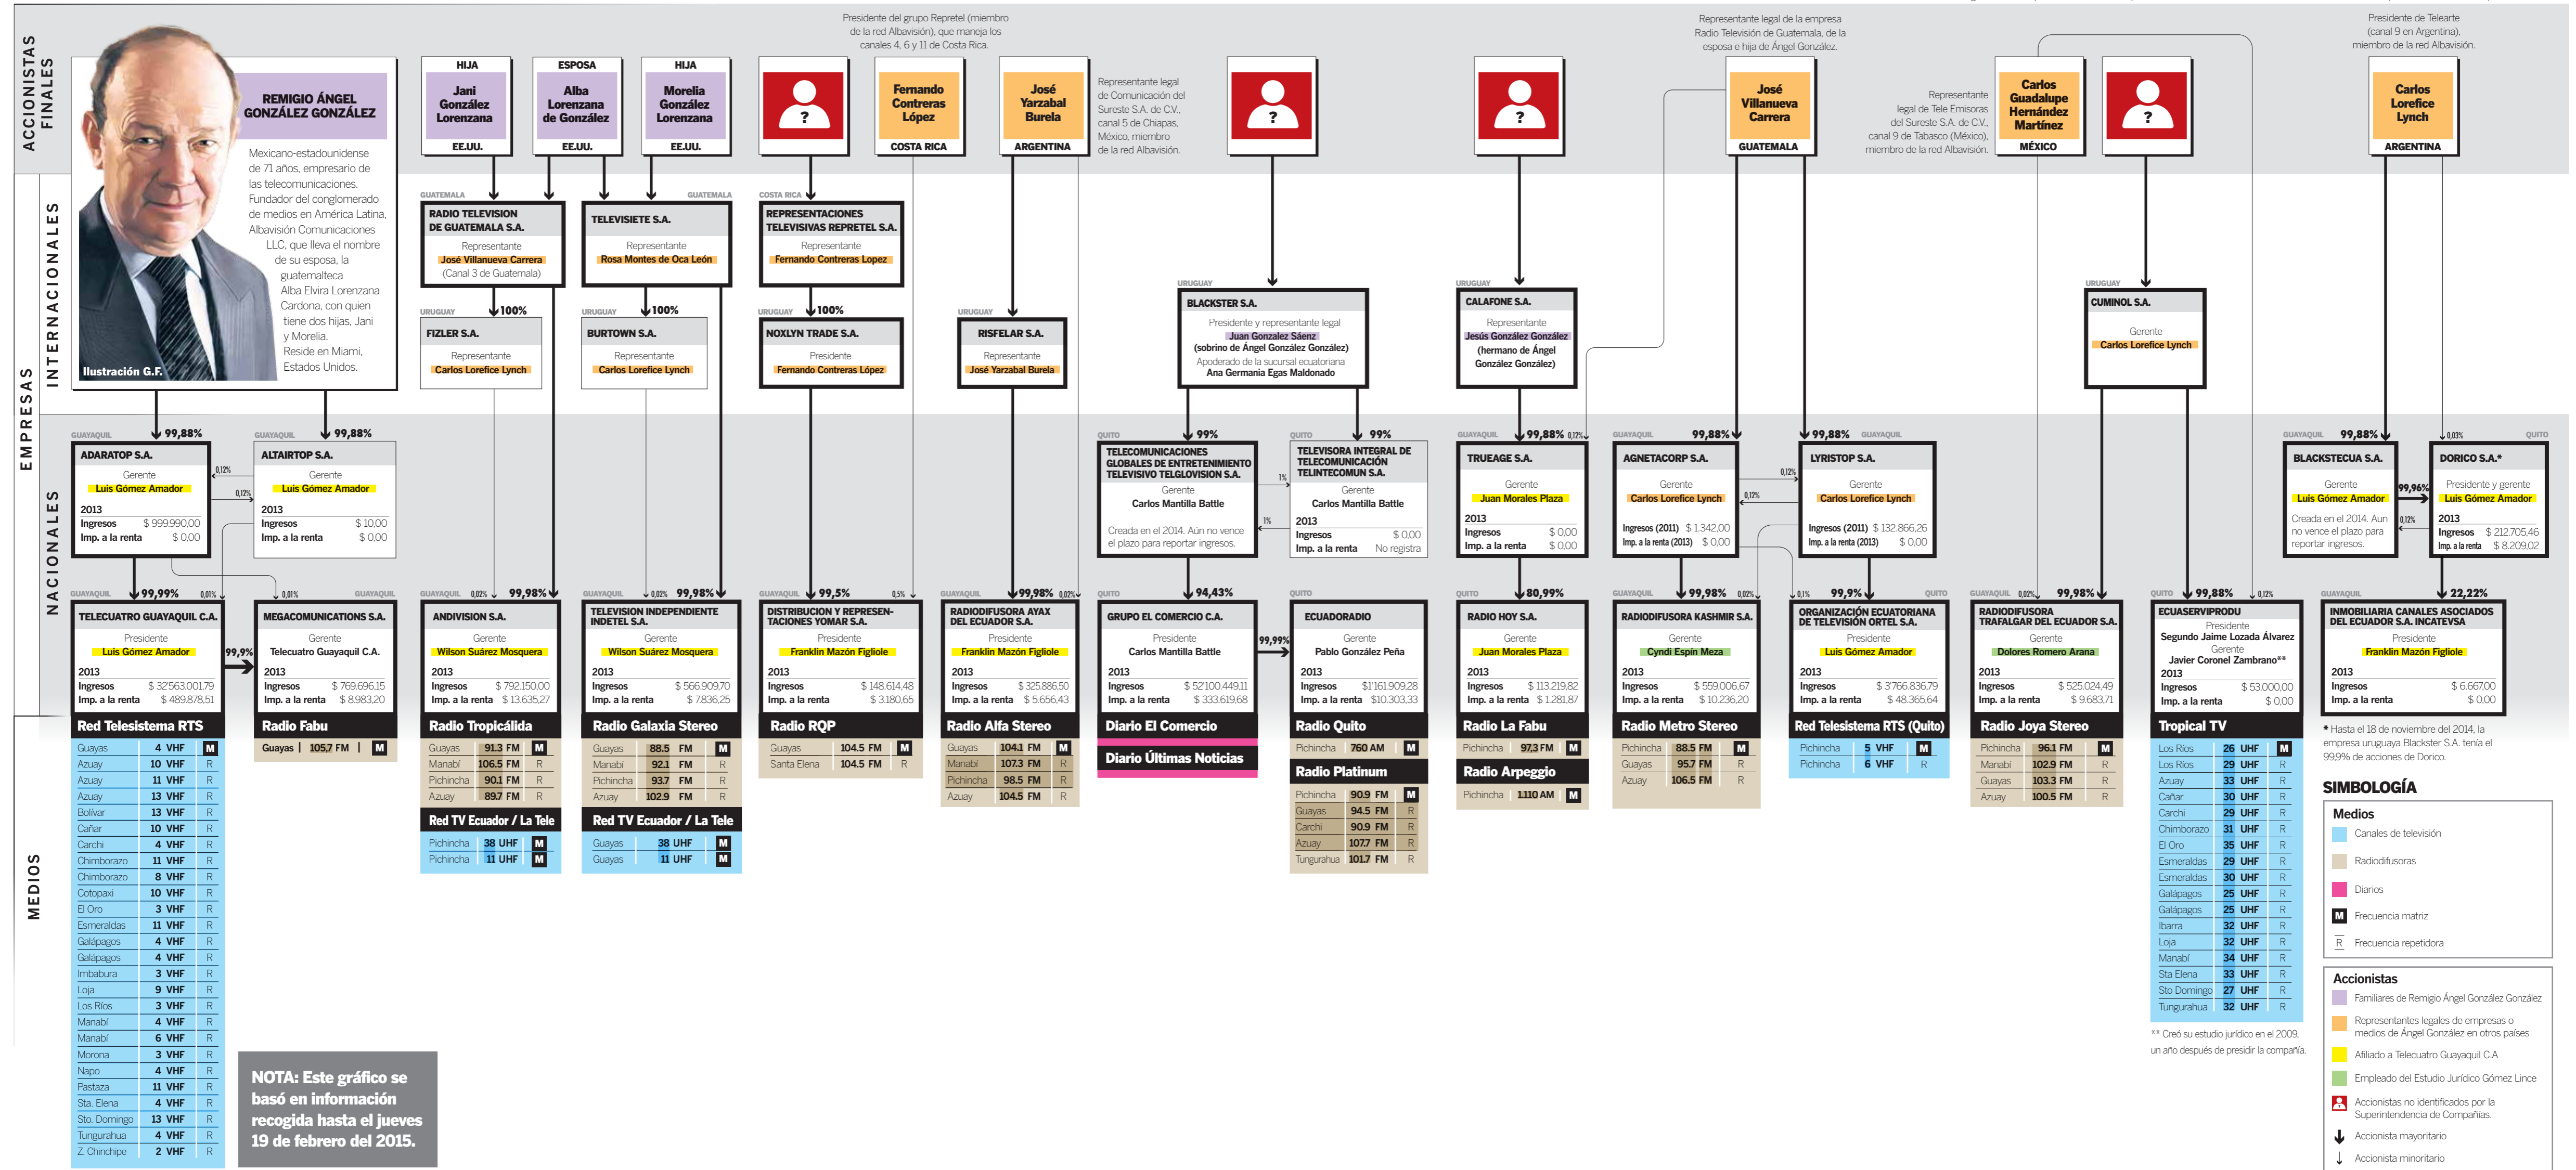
ACCIONISTAS FINALES

REMIGIO ÁNGEL GONZÁLEZ GONZÁLEZ

Mexicano-estadounidense de 71 años, empresario de las telecomunicaciones. Fundador del conglomerado de medios en América Latina, Albavisión Comunicaciones LLC, que lleva el nombre de su esposa, la guatemalteca Alba Elvira Lorenzana Cardona, con quien tiene dos hijas, Jani y Morelia. Reside en Miami, Estados Unidos.

Ilustración G.F.

HIJA
Jani González Lorenzana
EE.UU.

ESPOSA
Alba Lorenzana de González
EE.UU.

HIJA
Morelia González Lorenzana
EE.UU.

?

Presidente del grupo Repretel (miembro de la red Albavisión), que maneja los canales 4, 6 y 11 de Costa Rica.

Fernando Contreras López
COSTA RICA

José Yarzabal Burela
ARGENTINA

Representante legal de Comunicación del Sureste S.A. de C.V., canal 5 de Chiapas, México, miembro de la red Albavisión.

?

?

Representante legal de la empresa Radio Televisión de Guatemala, de la esposa e hija de Ángel González.

José Villanueva Carrera
GUATEMALA

Representante legal de Tele Emisoras del Sureste S.A. de C.V., canal 9 de Tabasco (México), miembro de la red Albavisión.

Carlos Guadalupe Hernández Martínez
MÉXICO

?

Presidente de Telearte (canal 9 en Argentina), miembro de la red Albavisión.

Carlos Lorefice Lynch
ARGENTINA

EMPRESAS INTERNACIONALES

GUATEMALA
RADIO TELEVISION DE GUATEMALA S.A.
Representante
José Villanueva Carrera
(Canal 3 de Guatemala)

GUATEMALA
TELEVISIETE S.A.
Representante
Rosa Montes de Oca León

COSTA RICA
REPRESENTACIONES TELEVISIVAS REPRETEL S.A.
Representante
Fernando Contreras Lopez

URUGUAY
FIZLER S.A.
Representante
Carlos Lorefice Lynch
100%

URUGUAY
BURTOWN S.A.
Representante
Carlos Lorefice Lynch
100%

URUGUAY
NOXLYN TRADE S.A.
Presidente
Fernando Contreras López
100%

URUGUAY
RISFELAR S.A.
Representante
José Yarzabal Burela

URUGUAY
BLACKSTER S.A.
Presidente y representante legal
Juan Gonzalez Sáenz
(sobrino de Ángel González González)
Apoderado de la sucursal ecuatoriana
Ana Germania Egas Maldonado

URUGUAY
CALAFONE S.A.
Representante
Jesús González González
(hermano de Ángel González González)

URUGUAY
CUMINOL S.A.
Gerente
Carlos Lorefice Lynch

EMPRESAS NACIONALES

GUAYAQUIL
ADARATOP S.A.
Gerente
Luis Gómez Amador
2013
Ingresos $ 999.990,00
Imp. a la renta $ 0,00
99,88%
0,12%

GUAYAQUIL
ALTAIRTOP S.A.
Gerente
Luis Gómez Amador
2013
Ingresos $ 10,00
Imp. a la renta $ 0,00
99,88%
0,12%

QUITO
TELECOMUNICACIONES GLOBALES DE ENTRETENIMIENTO TELEVISIVO TELGLOVISION S.A.
Gerente
Carlos Mantilla Battle
Creada en el 2014. Aún no vence el plazo para reportar ingresos.
99%
1%

QUITO
TELEVISORA INTEGRAL DE TELECOMUNICACIÓN TELINTECOMUN S.A.
Gerente
Carlos Mantilla Battle
2013
Ingresos $ 0,00
Imp. a la renta No registra
99%
1%

GUAYAQUIL
TRUEAGE S.A.
Gerente
Juan Morales Plaza
2013
Ingresos $ 0,00
Imp. a la renta $ 0,00
99,88%
0,12%

GUAYAQUIL
AGNETACORP S.A.
Gerente
Carlos Lorefice Lynch
Ingresos (2011) $ 1.342,00
Imp. a la renta (2013) $ 0,00
99,88%
0,12%

GUAYAQUIL
LYRISTOP S.A.
Gerente
Carlos Lorefice Lynch
Ingresos (2011) $ 132.866,26
Imp. a la renta (2013) $ 0,00
99,88%
0,12%

GUAYAQUIL
BLACKSTECUA S.A.
Gerente
Luis Gómez Amador
Creada en el 2014. Aun no vence el plazo para reportar ingresos.
99,88%
0,12%

QUITO
DORICO S.A.*
Presidente y gerente
Luis Gómez Amador
2013
Ingresos $ 212.705,46
Imp. a la renta $ 8.209,02
99,96%
0,03%

GUAYAQUIL
TELECUATRO GUAYAQUIL C.A.
Presidente
Luis Gómez Amador
2013
Ingresos $ 32'563.001,79
Imp. a la renta $ 489.878,51
99,99%
99,9%

GUAYAQUIL
MEGACOMUNICATIONS S.A.
Gerente
Telecuatro Guayaquil C.A.
2013
Ingresos $ 769.696,15
Imp. a la renta $ 8.983,20
0,01%
0,01%

GUAYAQUIL
ANDIVISION S.A.
Gerente
Wilson Suárez Mosquera
2013
Ingresos $ 792.150,00
Imp. a la renta $ 13.635,27
0,02%
99,98%

GUAYAQUIL
TELEVISION INDEPENDIENTE INDETEL S.A.
Gerente
Wilson Suárez Mosquera
2013
Ingresos $ 566.909,70
Imp. a la renta $ 7.836,25
0,02%
99,98%

GUAYAQUIL
DISTRIBUCION Y REPRESENTACIONES YOMAR S.A.
Presidente
Franklin Mazón Figliole
2013
Ingresos $ 148.614,48
Imp. a la renta $ 3.180,65
99,5%
0,5%

GUAYAQUIL
RADIODIFUSORA AYAX DEL ECUADOR S.A.
Presidente
Franklin Mazón Figliole
2013
Ingresos $ 325.886,50
Imp. a la renta $ 5.656,43
99,98%
0,02%

QUITO
GRUPO EL COMERCIO C.A.
Presidente
Carlos Mantilla Battle
2013
Ingresos $ 52'100.449,11
Imp. a la renta $ 333.619,68
94,43%
99,99%

QUITO
ECUADORADIO
Gerente
Pablo González Peña
2013
Ingresos $1'161.909,28
Imp. a la renta $10.303,33

QUITO
RADIO HOY S.A.
Gerente
Juan Morales Plaza
2013
Ingresos $ 113.219,82
Imp. a la renta $ 1.281,87
80,99%

GUAYAQUIL
RADIODIFUSORA KASHMIR S.A.
Gerente
Cyndi Espín Meza
2013
Ingresos $ 559.006,67
Imp. a la renta $ 10.236,20
99,98%
0,02%

QUITO
ORGANIZACIÓN ECUATORIANA DE TELEVISIÓN ORTEL S.A.
Presidente
Luis Gómez Amador
2013
Ingresos $ 3'766.836,79
Imp. a la renta $ 48.365,64
0,1%
99,9%

GUAYAQUIL
RADIODIFUSORA TRAFALGAR DEL ECUADOR S.A.
Gerente
Dolores Romero Arana
2013
Ingresos $ 525.024,49
Imp. a la renta $ 9.683,71
0,02%
99,98%

QUITO
ECUASERVIPRODU
Presidente
Segundo Jaime Lozada Álvarez
Gerente
Javier Coronel Zambrano**
2013
Ingresos $ 53.000,00
Imp. a la renta $ 0,00
99,88%
0,12%

GUAYAQUIL
INMOBILIARIA CANALES ASOCIADOS DEL ECUADOR S.A. INCATEVSA
Presidente
Franklin Mazón Figliole
2013
Ingresos $ 6.667,00
Imp. a la renta $ 0,00
22,22%

MEDIOS

Red Telesistema RTS
| | | | |
|---|---|---|---|
| Guayas | 4 | VHF | M |
| Azuay | 10 | VHF | R |
| Azuay | 11 | VHF | R |
| Azuay | 13 | VHF | R |
| Bolívar | 13 | VHF | R |
| Cañar | 10 | VHF | R |
| Carchi | 4 | VHF | R |
| Chimborazo | 11 | VHF | R |
| Chimborazo | 8 | VHF | R |
| Cotopaxi | 10 | VHF | R |
| El Oro | 3 | VHF | R |
| Esmeraldas | 11 | VHF | R |
| Galápagos | 4 | VHF | R |
| Galápagos | 4 | VHF | R |
| Imbabura | 3 | VHF | R |
| Loja | 9 | VHF | R |
| Los Ríos | 3 | VHF | R |
| Manabí | 4 | VHF | R |
| Manabí | 6 | VHF | R |
| Morona | 3 | VHF | R |
| Napo | 4 | VHF | R |
| Pastaza | 11 | VHF | R |
| Sta. Elena | 4 | VHF | R |
| Sto. Domingo | 13 | VHF | R |
| Tungurahua | 4 | VHF | R |
| Z. Chinchipe | 2 | VHF | R |

Radio Fabu
| | | |
|---|---|---|
| Guayas | 105,7 FM | M |

Radio Tropicálida
| | | |
|---|---|---|
| Guayas | 91,3 FM | M |
| Manabí | 106,5 FM | R |
| Pichincha | 90,1 FM | R |
| Azuay | 89,7 FM | R |

Red TV Ecuador / La Tele
| | | |
|---|---|---|
| Pichincha | 38 UHF | M |
| Pichincha | 11 UHF | M |

Radio Galaxia Stereo
| | | |
|---|---|---|
| Guayas | 88,5 FM | M |
| Manabí | 92,1 FM | R |
| Pichincha | 93,7 FM | R |
| Azuay | 102,9 FM | R |

Red TV Ecuador / La Tele
| | | |
|---|---|---|
| Guayas | 38 UHF | M |
| Guayas | 11 UHF | M |

Radio RQP
| | | |
|---|---|---|
| Guayas | 104,5 FM | M |
| Santa Elena | 104,5 FM | R |

Radio Alfa Stereo
| | | |
|---|---|---|
| Guayas | 104,1 FM | M |
| Manabí | 107,3 FM | R |
| Pichincha | 98,5 FM | R |
| Azuay | 104,5 FM | R |

Diario El Comercio

Diario Últimas Noticias

Radio Quito
| | | |
|---|---|---|
| Pichincha | 760 AM | M |

Radio Platinum
| | | |
|---|---|---|
| Pichincha | 90,9 FM | M |
| Guayas | 94,5 FM | R |
| Carchi | 90,9 FM | R |
| Azuay | 107,7 FM | R |
| Tungurahua | 101,7 FM | R |

Radio La Fabu
| | | |
|---|---|---|
| Pichincha | 97,3 FM | M |

Radio Arpeggio
| | | |
|---|---|---|
| Pichincha | 111,0 AM | M |

Radio Metro Stereo
| | | |
|---|---|---|
| Pichincha | 88,5 FM | M |
| Guayas | 95,7 FM | R |
| Azuay | 106,5 FM | R |

Red Telesistema RTS (Quito)
| | | |
|---|---|---|
| Pichincha | 5 VHF | M |
| Pichincha | 6 VHF | R |

Radio Joya Stereo
| | | |
|---|---|---|
| Pichincha | 96,1 FM | M |
| Manabí | 102,9 FM | R |
| Guayas | 103,3 FM | R |
| Azuay | 100,5 FM | R |

Tropical TV
| | | |
|---|---|---|
| Los Ríos | 26 UHF | M |
| Los Ríos | 29 UHF | R |
| Azuay | 33 UHF | R |
| Cañar | 30 UHF | R |
| Carchi | 29 UHF | R |
| Chimborazo | 31 UHF | R |
| El Oro | 35 UHF | R |
| Esmeraldas | 29 UHF | R |
| Esmeraldas | 30 UHF | R |
| Galápagos | 25 UHF | R |
| Galápagos | 25 UHF | R |
| Ibarra | 32 UHF | R |
| Loja | 32 UHF | R |
| Manabí | 34 UHF | R |
| Sta Elena | 33 UHF | R |
| Sto Domingo | 27 UHF | R |
| Tungurahua | 32 UHF | R |

** Creó su estudio jurídico en el 2009, un año después de presidir la compañía.

* Hasta el 18 de noviembre del 2014, la empresa uruguaya Blackster S.A. tenía el 99,9% de acciones de Dorico.

SIMBOLOGÍA
Medios
Canales de televisión
Radiodifusoras
Diarios
M Frecuencia matriz
R Frecuencia repetidora

Accionistas
Familiares de Remigio Ángel González González
Representantes legales de empresas o medios de Ángel González en otros países
Afiliado a Telecuatro Guayaquil C.A
Empleado del Estudio Jurídico Gómez Lince
Accionistas no identificados por la Superintendencia de Compañías.
Accionista mayoritario
Accionista minoritario

NOTA: Este gráfico se basó en información recogida hasta el jueves 19 de febrero del 2015.